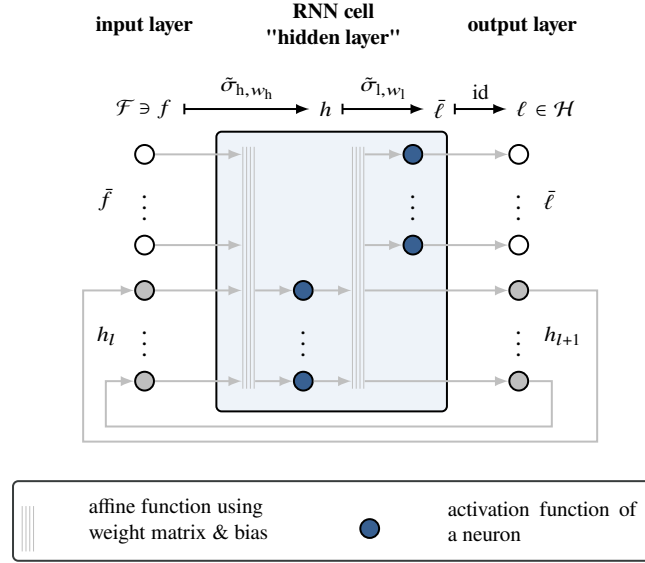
input layer

RNN cell
"hidden layer"

output layer

$\mathcal{F} \ni f \xmapsto{\tilde{\sigma}_{\mathrm{h},w_\mathrm{h}}} h \xmapsto{\tilde{\sigma}_{\mathrm{l},w_\mathrm{l}}} \bar{\ell} \xmapsto{\mathrm{id}} \ell \in \mathcal{H}$

$\bar{f}$

$\bar{\ell}$

$h_l$

$h_{l+1}$

affine function using weight matrix & bias

activation function of a neuron